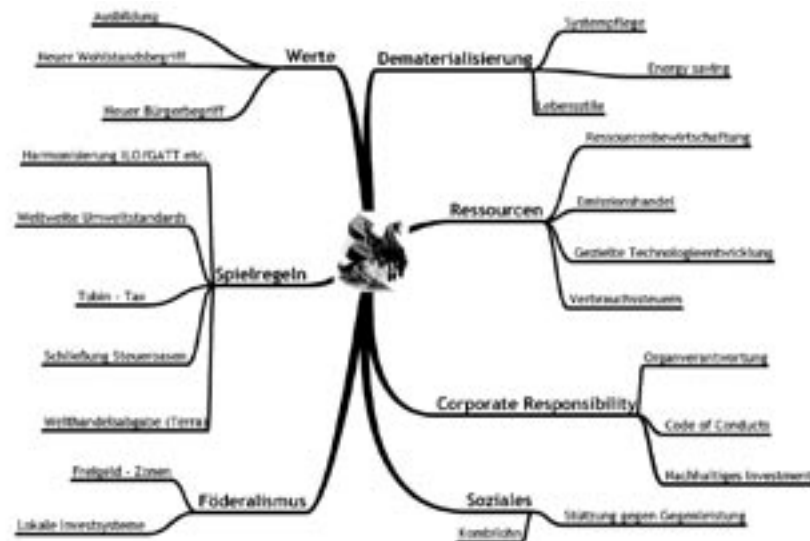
Ausbildung

Neuer Wohlstandsbegriff

Neuer Bürgerbegriff

Werte

Dematerialisierung

Systempflege

Energy saving

Lebensstile

Ressourcenbewirtschaftung

Emissionshandel

Ressourcen

Gezielte Technologieentwicklung

Verbrauchssteuern

Harmonisierung ILO/GATT etc.

Weltweite Umweltstandards

Spielregeln

Tobin - Tax

Schließung Steueroasen

Welthandelsabgabe (Terra)

Organverantwortung

Corporate Responsibility

Code of Conducts

Nachhaltiges Investment

Freigeld - Zinsen

Föderalismus

Lokale Investsysteme

Soziales

Stiftung gegen Gegenleistung

Kombilöhne